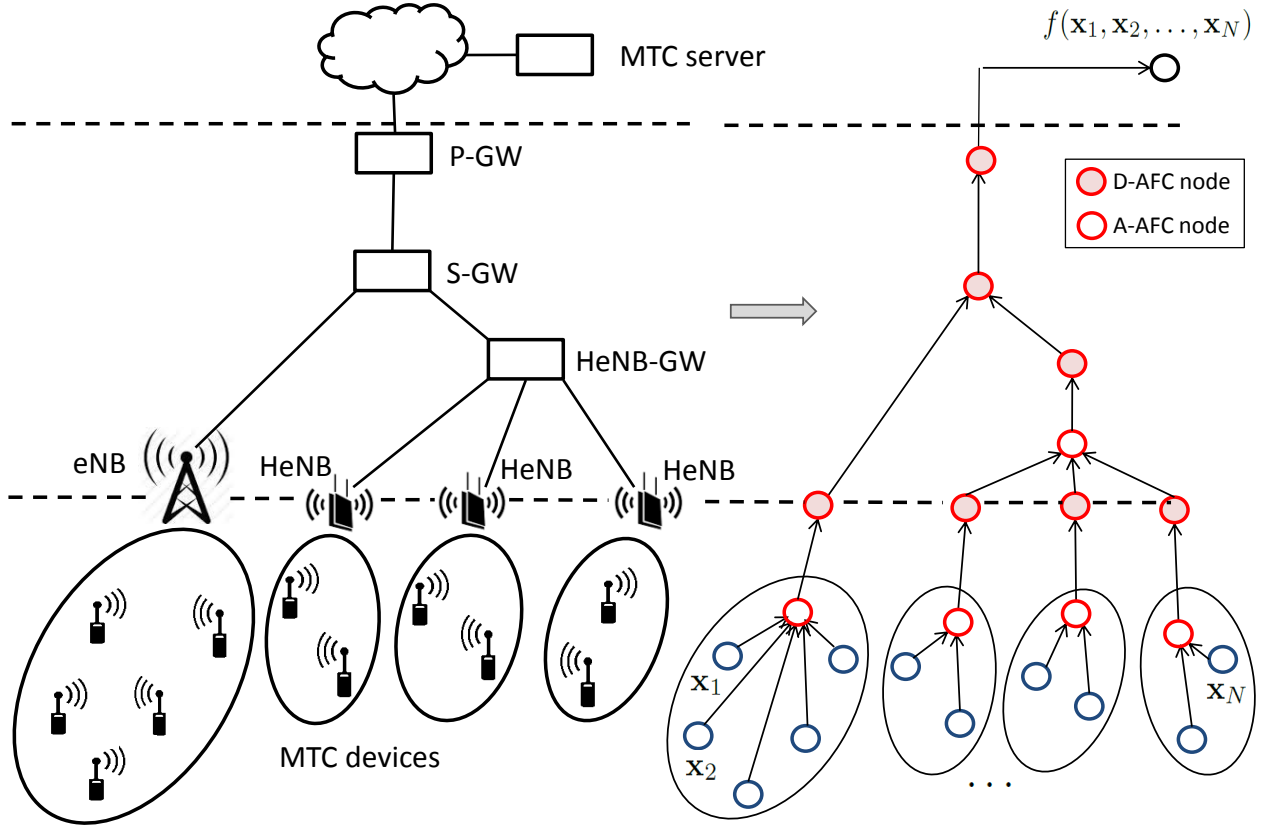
MTC server

$f(\mathbf{x}_1, \mathbf{x}_2, \ldots, \mathbf{x}_N)$

P-GW

D-AFC node

A-AFC node

S-GW

HeNB-GW

eNB

HeNB

HeNB

HeNB

$\mathbf{x}_1$

$\mathbf{x}_N$

$\mathbf{x}_2$

MTC devices

. . .